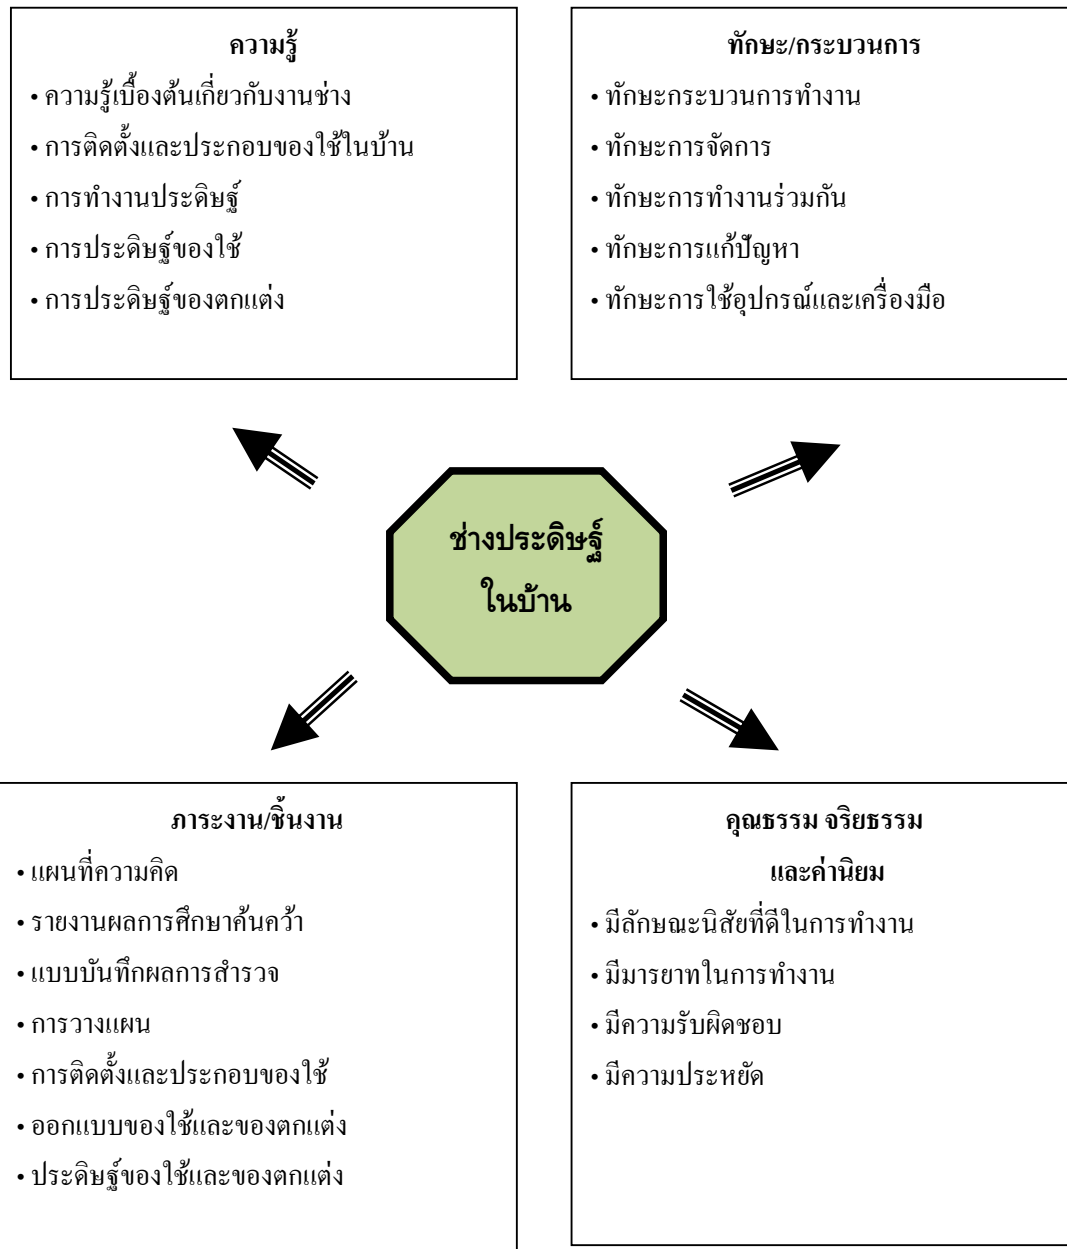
ความรู้

• ความรู้เบื้องต้นเกี่ยวกับงานช่าง
• การติดตั้งและประกอบของใช้ในบ้าน
• การทำงานประดิษฐ์
• การประดิษฐ์ของใช้
• การประดิษฐ์ของตกแต่ง

ทักษะ/กระบวนการ

• ทักษะกระบวนการทำงาน
• ทักษะการจัดการ
• ทักษะการทำงานร่วมกัน
• ทักษะการแก้ปัญหา
• ทักษะการใช้อุปกรณ์และเครื่องมือ

ช่างประดิษฐ์ในบ้าน

ภาระงาน/ชิ้นงาน

• แผนที่ความคิด
• รายงานผลการศึกษาค้นคว้า
• แบบบันทึกผลการสำรวจ
• การวางแผน
• การติดตั้งและประกอบของใช้
• ออกแบบของใช้และของตกแต่ง
• ประดิษฐ์ของใช้และของตกแต่ง

คุณธรรม จริยธรรม และค่านิยม

• มีลักษณะนิสัยที่ดีในการทำงาน
• มีมารยาทในการทำงาน
• มีความรับผิดชอบ
• มีความประหยัด